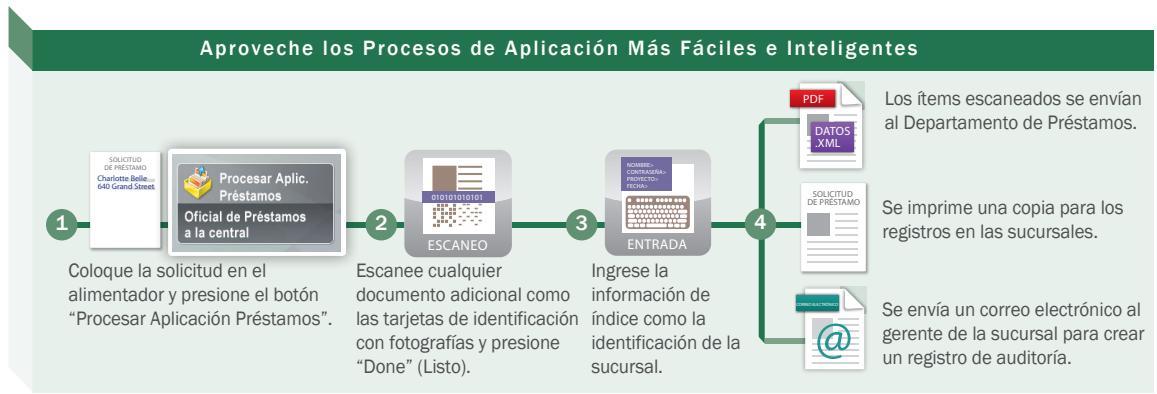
Aproveche los Procesos de Aplicación Más Fáciles e Inteligentes

SOLICITUD DE PRÉSTAMO
Charlotte Belle
640 Grand Street

Procesar Aplic. Préstamos
Oficial de Préstamos a la central

1

Coloque la solicitud en el alimentador y presione el botón "Procesar Aplicación Préstamos".

2

010101010101
ESCANEO

Escanee cualquier documento adicional como las tarjetas de identificación con fotografías y presione "Done" (Listo).

3

NOMBRE>
CONTRASEÑA>
PROYECTO>
FECHA>
ENTRADA

Ingrese la información de índice como la identificación de la sucursal.

4

PDF
DATOS .XML

Los ítems escaneados se envían al Departamento de Préstamos.

SOLICITUD DE PRÉSTAMO

Se imprime una copia para los registros en las sucursales.

CORREO ELECTRÓNICO
@

Se envía un correo electrónico al gerente de la sucursal para crear un registro de auditoría.